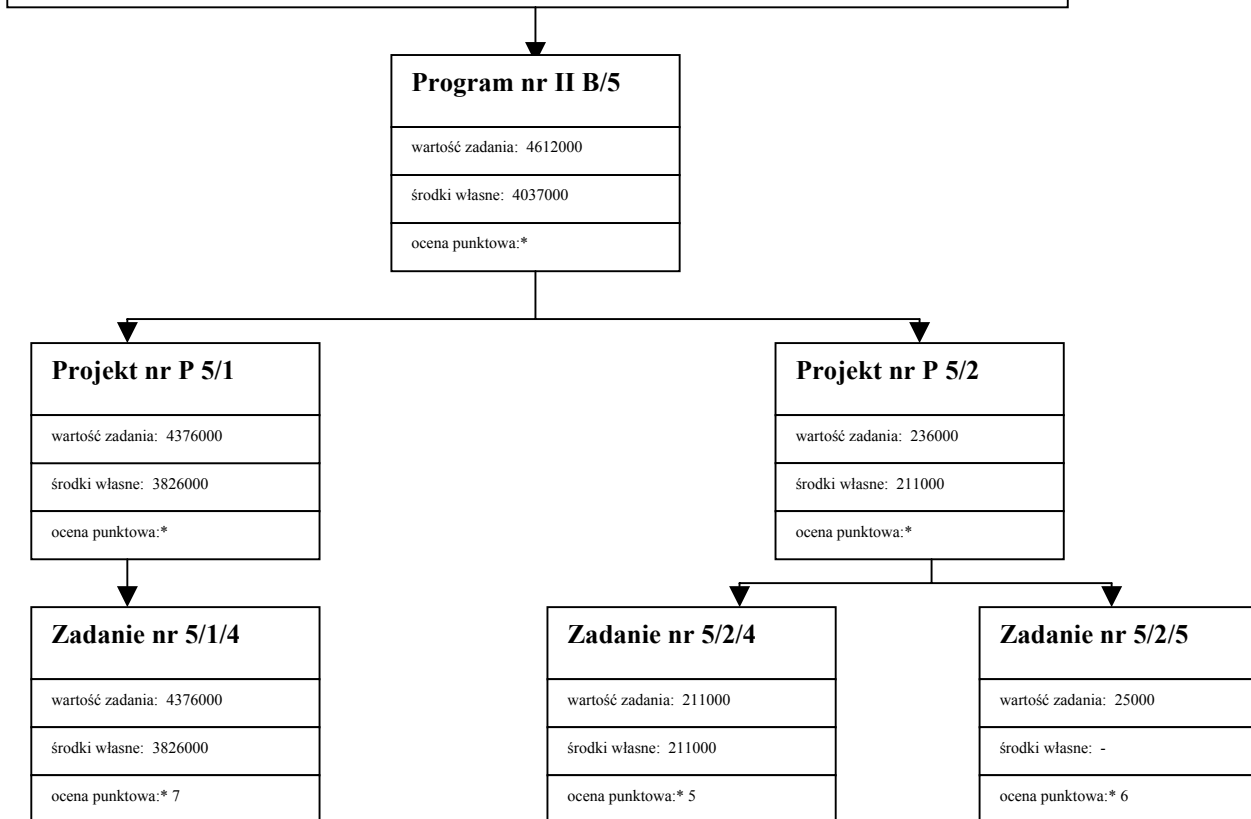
Program nr II B/5

wartość zadania: 4612000

środki własne: 4037000

ocena punktowa:*

Projekt nr P 5/1

wartość zadania: 4376000

środki własne: 3826000

ocena punktowa:*

Zadanie nr 5/1/4

wartość zadania: 4376000

środki własne: 3826000

ocena punktowa:* 7

Projekt nr P 5/2

wartość zadania: 236000

środki własne: 211000

ocena punktowa:*

Zadanie nr 5/2/4

wartość zadania: 211000

środki własne: 211000

ocena punktowa:* 5

Zadanie nr 5/2/5

wartość zadania: 25000

środki własne: -

ocena punktowa:* 6